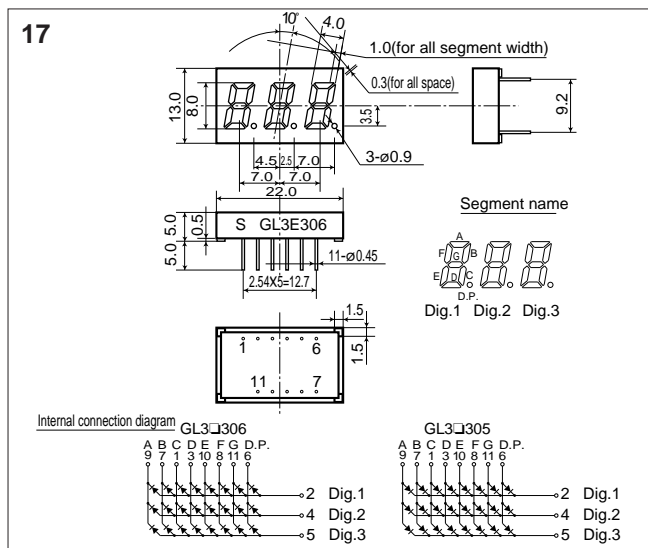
17

10˚
4.0
1.0(for all segment width)
0.3(for all space)
13.0
8.0
3.5
9.2
4.5 2.5 7.0
7.0 7.0
3-ø0.9
22.0
5.0 5.0
0.5
S GL3E306
11-ø0.45
2.54X5=12.7
Segment name
A
F G B
E D C
D.P.
Dig.1 Dig.2 Dig.3
1.5
1.5
1 6
11 7
Internal connection diagram
GL3□306
A B C D E F G D.P.
9 7 1 3 10 8 11 6
2 Dig.1
4 Dig.2
5 Dig.3
GL3□305
A B C D E F G D.P.
9 7 1 3 10 8 11 6
2 Dig.1
4 Dig.2
5 Dig.3